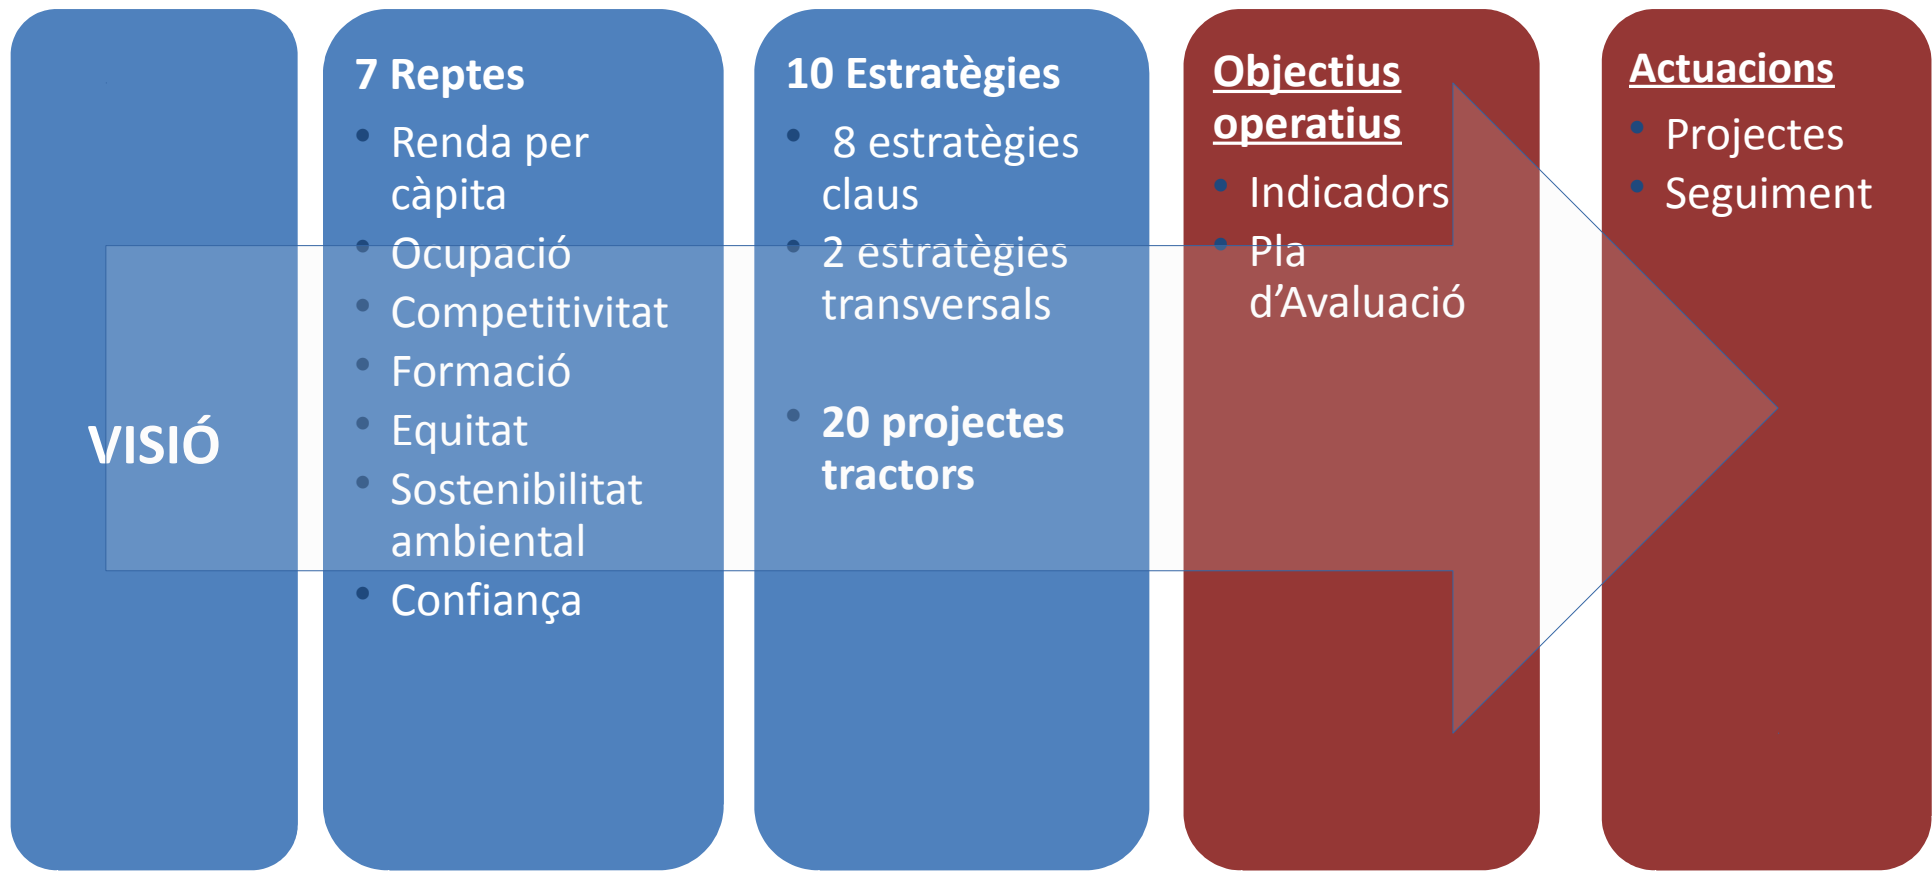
VISIÓ

7 Reptes
- Renda per càpita
- Ocupació
- Competitivitat
- Formació
- Equitat
- Sostenibilitat ambiental
- Confiança

10 Estratègies
- 8 estratègies claus
- 2 estratègies transversals

- 20 projectes tractors

Objectius operatius
- Indicadors
- Pla d'Avaluació

Actuacions
- Projectes
- Seguiment